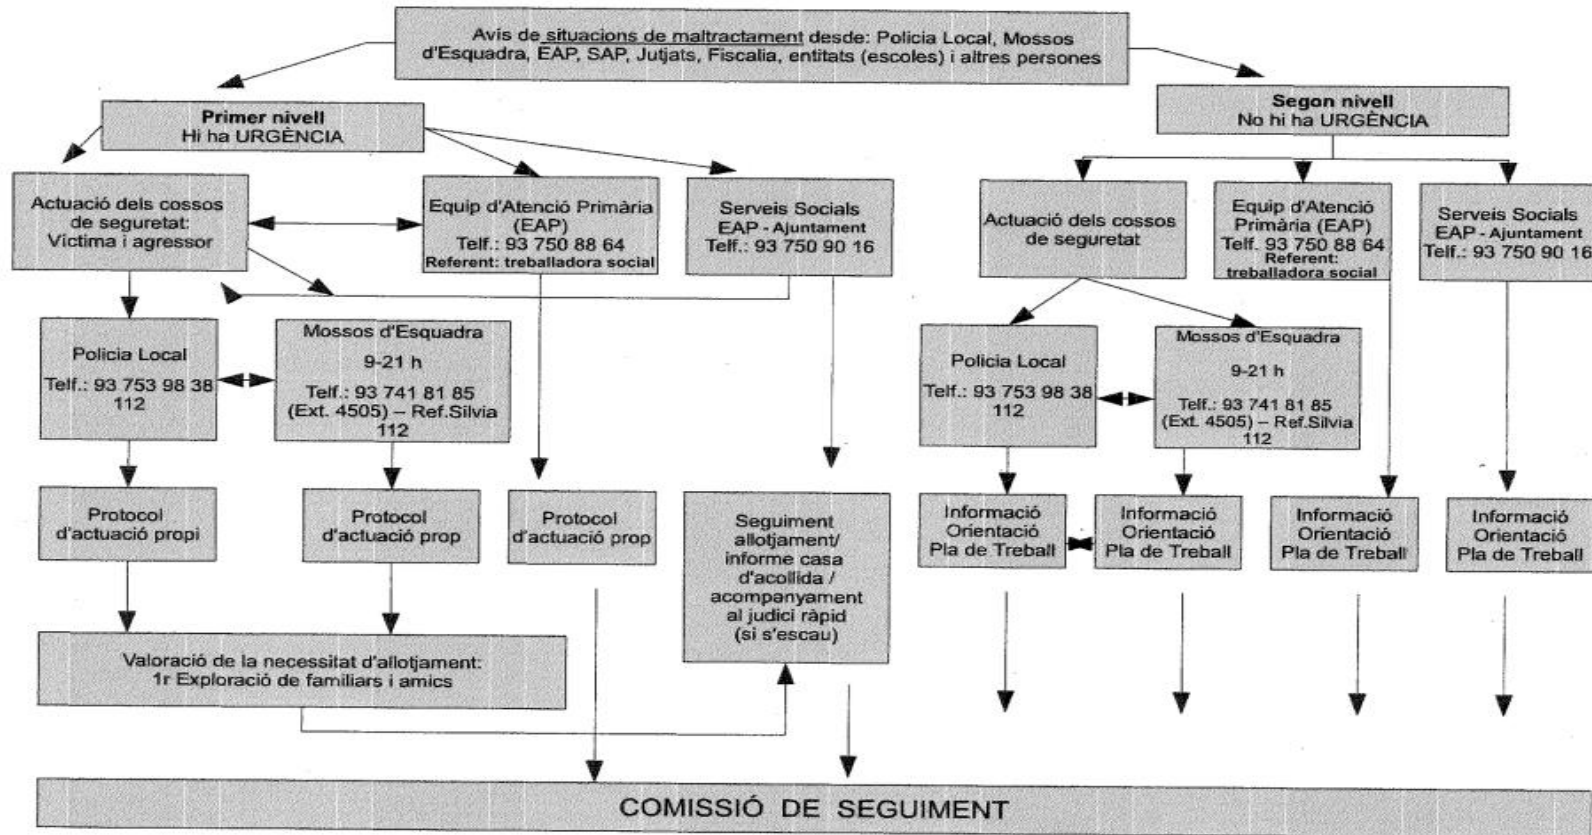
Avís de situacions de maltractament desde: Policia Local, Mossos d'Esquadra, EAP, SAP, Jutjats, Fiscalia, entitats (escoles) i altres persones

Primer nivell
Hi ha URGÈNCIA

Actuació dels cossos de seguretat: Víctima i agressor

Equip d'Atenció Primària (EAP)
Telf.: 93 750 88 64
Referent: treballadora social

Serveis Socials
EAP - Ajuntament
Telf.: 93 750 90 16

Policia Local
Telf.: 93 753 98 38
112

Mossos d'Esquadra
9-21 h
Telf.: 93 741 81 85
(Ext. 4505) – Ref.Silvia
112

Protocol d'actuació propi

Protocol d'actuació prop

Protocol d'actuació prop

Seguiment allotjament/ informe casa d'acollida / acompanyament al judici ràpid (si s'escau)

Valoració de la necessitat d'allotjament:
1r Exploració de familiars i amics

Segon nivell
No hi ha URGÈNCIA

Actuació dels cossos de seguretat

Equip d'Atenció Primària (EAP)
Telf. 93 750 88 64
Referent: treballadora social

Serveis Socials
EAP - Ajuntament
Telf.: 93 750 90 16

Policia Local
Telf.: 93 753 98 38
112

Mossos d'Esquadra
9-21 h
Telf.: 93 741 81 85
(Ext. 4505) – Ref.Silvia
112

Informació
Orientació
Pla de Treball

Informació
Orientació
Pla de Treball

Informació
Orientació
Pla de Treball

Informació
Orientació
Pla de Treball

COMISSIÓ DE SEGUIMENT